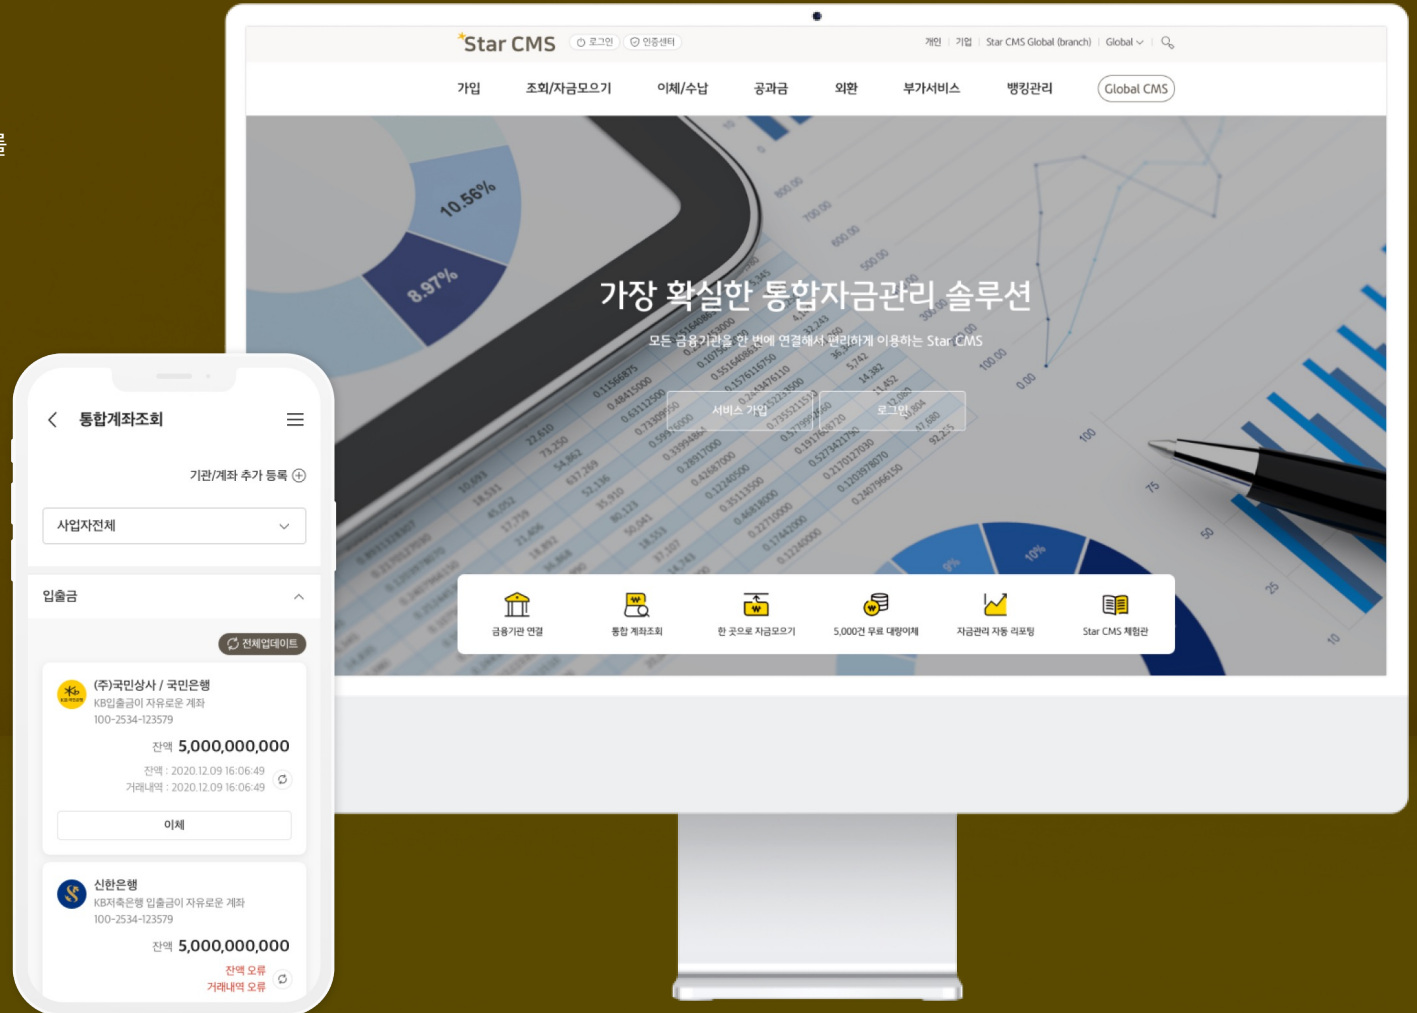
Star CMS 로그인 인증센터
개인 | 기업 | Star CMS Global (branch) | Global

가입 조회/자금모으기 이체/수납 공과금 외환 부가서비스 뱅킹관리 Global CMS

가장 확실한 통합자금관리 솔루션
모든 금융기관을 한 번에 연결해서 편리하게 이용하는 Star CMS

서비스 가입 로그인

금융기관 연결 통합 계좌조회 한 곳으로 자금모으기 5,000건 무료 대량이체 자금관리 자동 리포팅 Star CMS 체험관

통합계좌조회

기관/계좌 추가 등록

사업자전체

입출금

전체업데이트

(주)국민상사 / 국민은행
KB입출금이 자유로운 계좌
100-2534-123579
잔액 5,000,000,000
잔액 : 2020.12.09 16:06:49
거래내역 : 2020.12.09 16:06:49

이체

신한은행
KB저축은행 입출금이 자유로운 계좌
100-2534-123579
잔액 5,000,000,000
잔액 오류
거래내역 오류